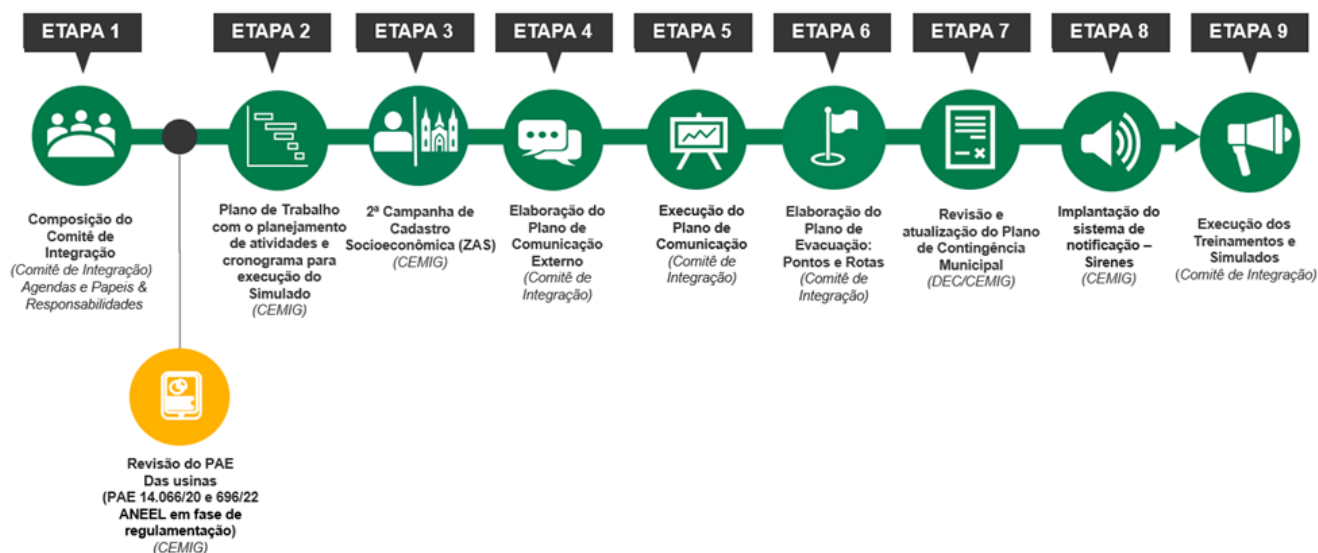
ETAPA 1

Composição do Comitê de Integração
(Comitê de Integração)
Agendas e Papeis & Responsabilidades

Revisão do PAE Das usinas
(PAE 14.066/20 e 696/22 ANEEL em fase de regulamentação)
(CEMIG)

ETAPA 2

Plano de Trabalho com o planejamento de atividades e cronograma para execução do Simulado
(CEMIG)

ETAPA 3

2ª Campanha de Cadastro Socioeconômica (ZAS)
(CEMIG)

ETAPA 4

Elaboração do Plano de Comunicação Externo
(Comitê de Integração)

ETAPA 5

Execução do Plano de Comunicação
(Comitê de Integração)

ETAPA 6

Elaboração do Plano de Evacuação: Pontos e Rotas
(Comitê de Integração)

ETAPA 7

Revisão e atualização do Plano de Contingência Municipal
(DEC/CEMIG)

ETAPA 8

Implantação do sistema de notificação – Sirenes
(CEMIG)

ETAPA 9

Execução dos Treinamentos e Simulados
(Comitê de Integração)